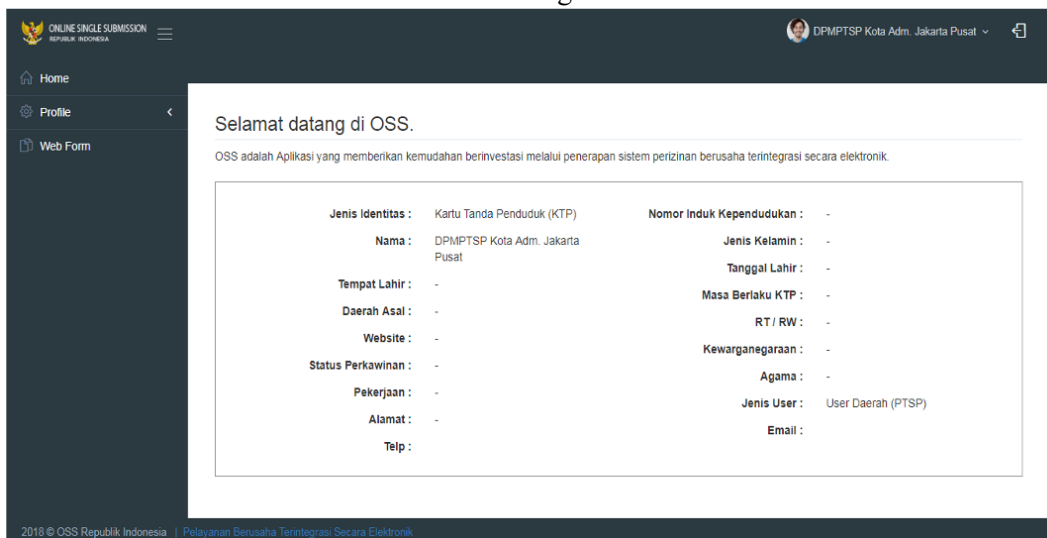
ONLINE SINGLE SUBMISSION
REPUBLIK INDONESIA

DPMPTSP Kota Adm. Jakarta Pusat

Home
Profile
Web Form

Selamat datang di OSS.

OSS adalah Aplikasi yang memberikan kemudahan berinvestasi melalui penerapan sistem perizinan berusaha terintegrasi secara elektronik.

Jenis Identitas : Kartu Tanda Penduduk (KTP)
Nama : DPMPTSP Kota Adm. Jakarta Pusat
Tempat Lahir : -
Daerah Asal : -
Website : -
Status Perkawinan : -
Pekerjaan : -
Alamat : -
Telp :

Nomor Induk Kependudukan : -
Jenis Kelamin : -
Tanggal Lahir : -
Masa Berlaku KTP : -
RT / RW : -
Kewarganegaraan : -
Agama : -
Jenis User : User Daerah (PTSP)
Email :

2018 © OSS Republik Indonesia | Pelayanan Berusaha Terintegrasi Secara Elektronik